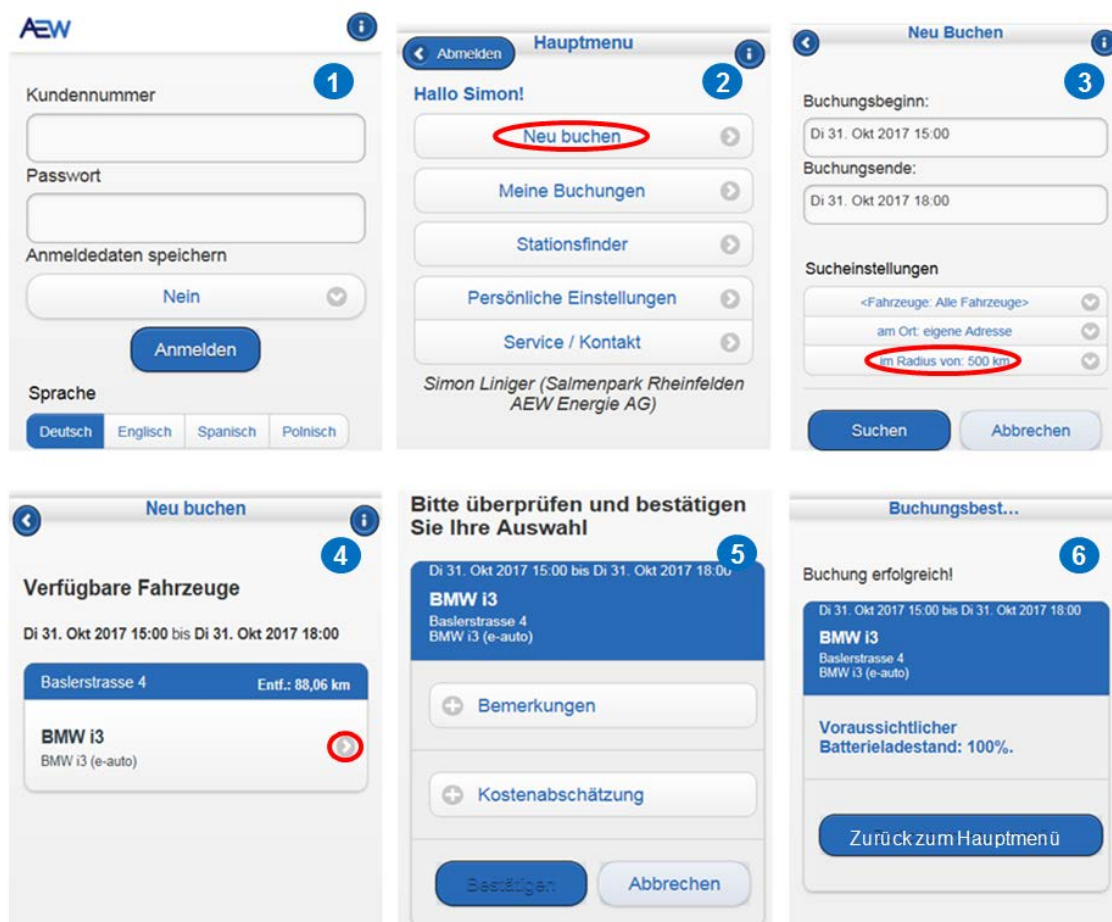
AEW
1
Kundennummer
Passwort
Anmeldedaten speichern
Nein
Anmelden
Sprache
Deutsch Englisch Spanisch Polnisch

Abmelden
Hauptmenu
2
Hallo Simon!
Neu buchen
Meine Buchungen
Stationsfinder
Persönliche Einstellungen
Service / Kontakt
Simon Liniger (Salmenpark Rheinfelden AEW Energie AG)

Neu Buchen
3
Buchungsbeginn:
Di 31. Okt 2017 15:00
Buchungsende:
Di 31. Okt 2017 18:00
Sucheinstellungen
<Fahrzeuge: Alle Fahrzeuge>
am Ort: eigene Adresse
im Radius von: 500 km
Suchen
Abbrechen

Neu buchen
4
Verfügbare Fahrzeuge
Di 31. Okt 2017 15:00 bis Di 31. Okt 2017 18:00
Baslerstrasse 4
Entf.: 88,06 km
BMW i3
BMW i3 (e-auto)

Bitte überprüfen und bestätigen Sie Ihre Auswahl
5
Di 31. Okt 2017 15:00 bis Di 31. Okt 2017 18:00
BMW i3
Baslerstrasse 4
BMW i3 (e-auto)
Bemerkungen
Kostenabschätzung
Bestätigen
Abbrechen

Buchungsbest...
6
Buchung erfolgreich!
Di 31. Okt 2017 15:00 bis Di 31. Okt 2017 18:00
BMW i3
Baslerstrasse 4
BMW i3 (e-auto)
Voraussichtlicher Batterieladestand: 100%.
Zurück zum Hauptmenü